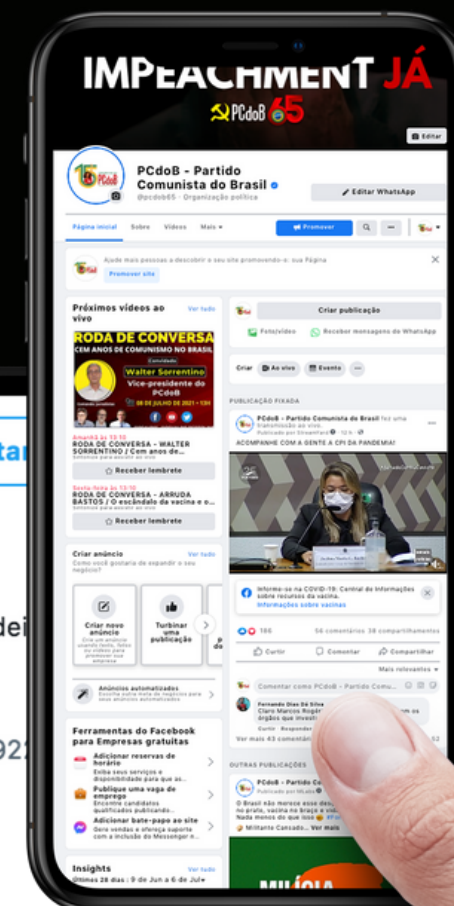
IMPEACHMENT JÁ
PCdoB 65

Editar

PCdoB - Partido Comunista do Brasil
@pcdob65 · Organização política

Editar WhatsApp

Página inicial Sobre Vídeos Mais

Promover

Ajude mais pessoas a descobrir o seu site promovendo-o: sua Página
Promover site

Próximos vídeos ao vivo
Ver tudo

RODA DE CONVERSA
CEM ANOS DE COMUNISMO NO BRASIL
Walter Sorrentino
Vice-presidente do PCdoB
08 DE JULHO DE 2021 • 13H

Amanhã às 13:10
RODA DE CONVERSA - WALTER SORRENTINO | Cem anos de...
Receber lembrete

Sexta-feira às 13:10
RODA DE CONVERSA - ARRUDA BASTOS / O escândalo da vacina e o...
Receber lembrete

Criar anúncio
Ver tudo
Como você gostaria de expandir o seu negócio?

Criar novo anúncio
Turbinar uma publicação

Anúncios automatizados

Ferramentas do Facebook para Empresas gratuitas
Adicionar reservas de horário
Publique uma vaga de emprego
Adicionar bate-papo ao site

Insights
Ver tudo
Últimos 28 dias : 9 de Jun a 6 de Jul

Criar publicação
Foto/vídeo
Receber mensagens do WhatsApp

Criar
Ao vivo
Evento

PUBLICAÇÃO FIXADA
PCdoB - Partido Comunista do Brasil fez uma transmissão ao vivo.
ACOMPANHE COM A GENTE A CPI DA PANDEMIA!

Informe-se na COVID-19: Central de Informações sobre recursos da vacina.
Informações sobre vacinas

166
56 comentários 38 compartilhamentos
Curtir
Comentar
Compartilhar
Mais relevantes
Comentar como PCdoB - Partido Comu...
Fernando Dias Da Silva
Claro Marcos Rogér...
órgãos que investi...
Curtir · Responder
Ver mais 43 comentári...

OUTRAS PUBLICAÇÕES
PCdoB - Partido Comunista do Brasil
O Brasil não merece esse desg...
no prato, vacina no braço e vid...
Nada menos do que isso
Militante Cansado... Ver mais
MILÍCIA